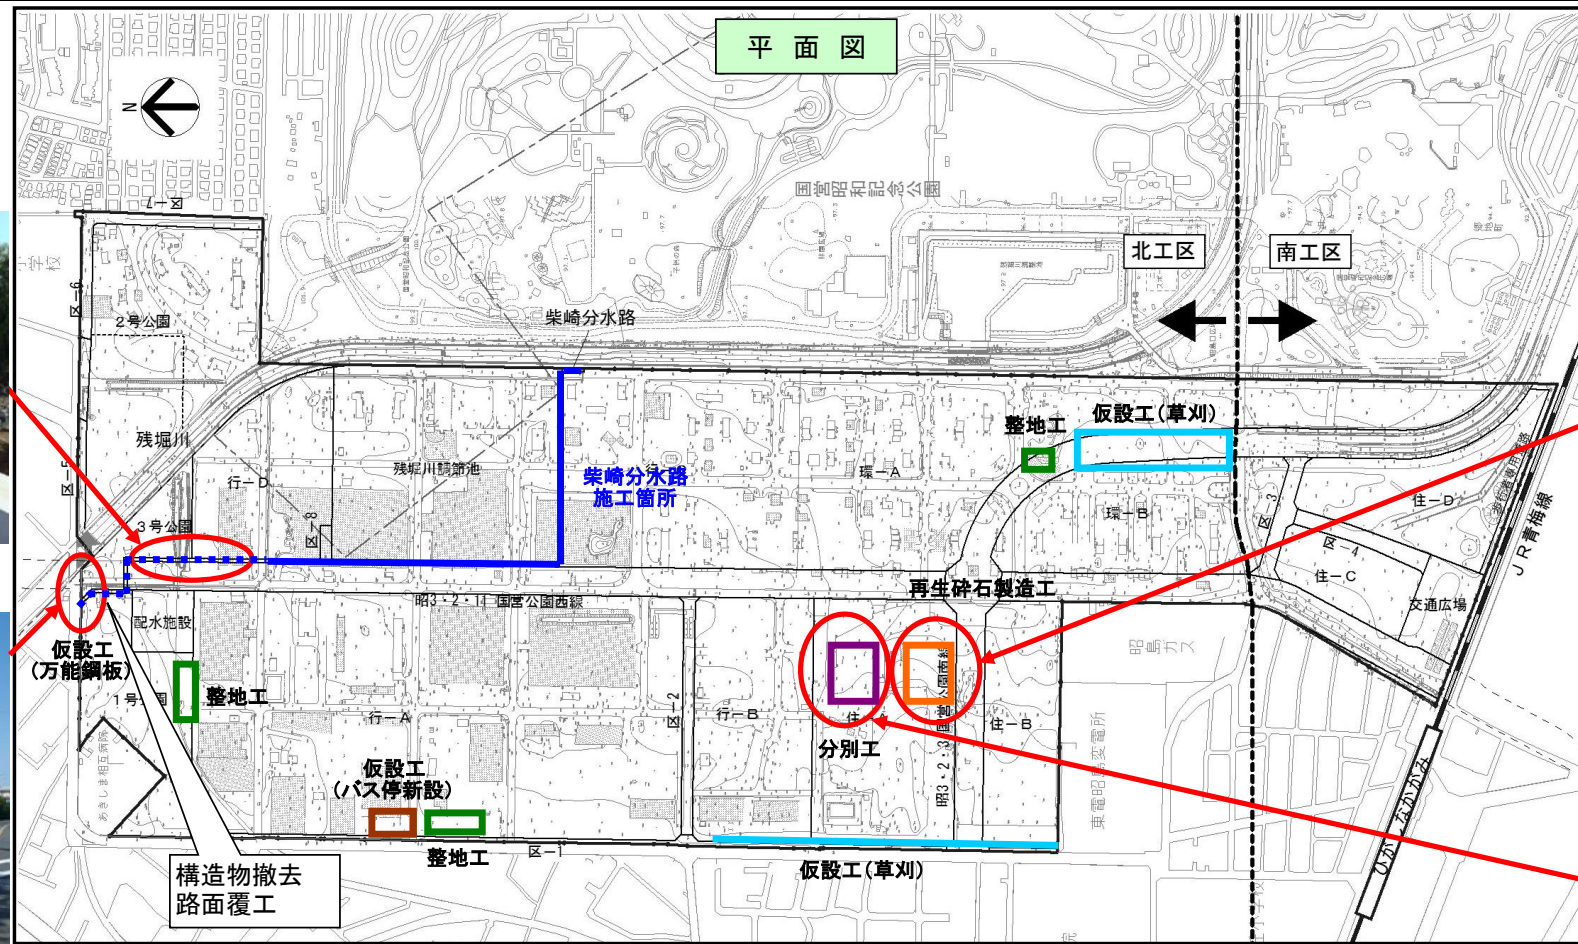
平面図

N

国営昭和記念公園

北工区

南工区

区−7

2号公園

区−6

柴崎分水路

残堀川

残堀川調節池

行−D

3号公園

区−8

柴崎分水路
施工箇所

環−A

整地工

仮設工（草刈）

環−B

区−3

区−4

住−D

住−C

JR青梅線

交通広場

再生砕石製造工

昭3・2・11 国営公園西線

配水施設

仮設工
（万能鋼板）

1号公園

整地工

行−A

区−2

行−B

国営公園南線

昭3・2・3

住−B

昭島ガス

分別工

仮設工
（バス停新設）

整地工

区−1

仮設工（草刈）

東電昭島変電所

構造物撤去
路面覆工

ひがしなかがみ